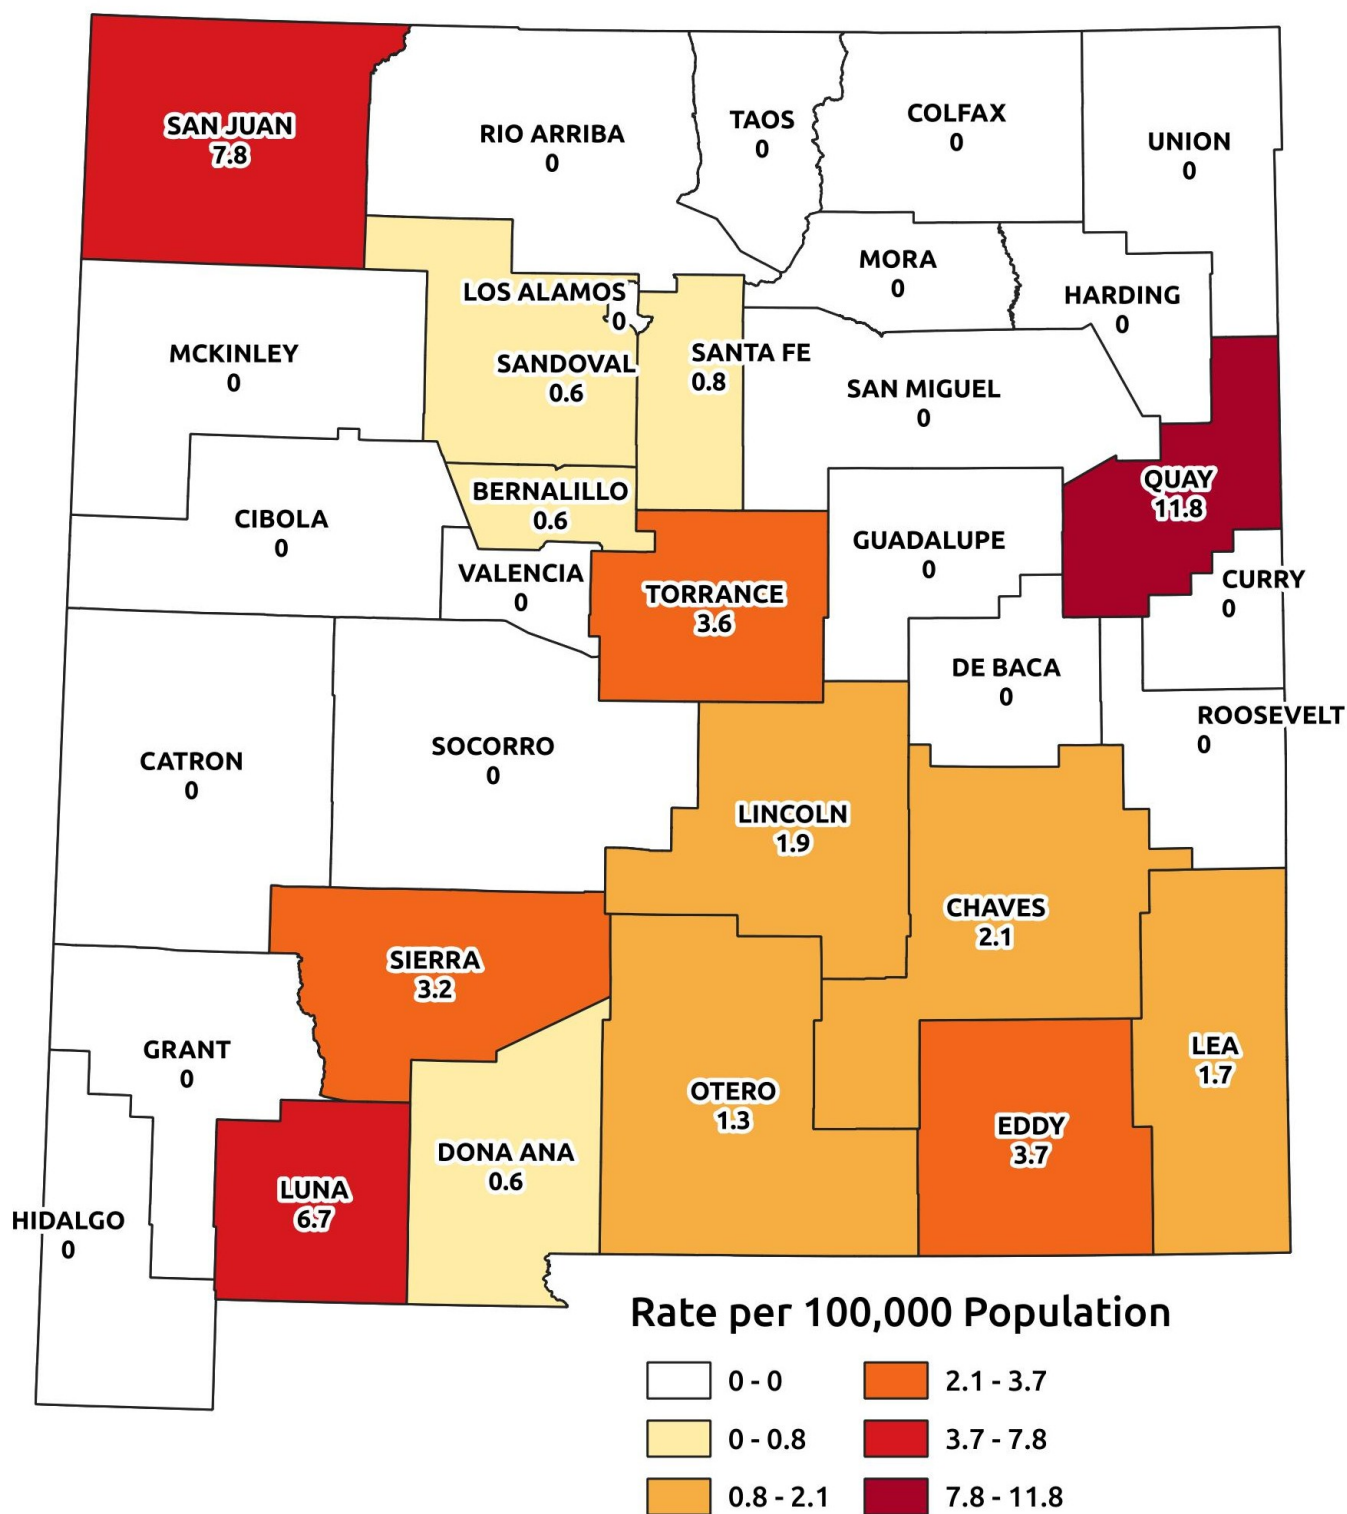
SAN JUAN
7.8

RIO ARRIBA
0

TAOS
0

COLFAX
0

UNION
0

MORA
0

HARDING
0

LOS ALAMOS
0

MCKINLEY
0

SANDOVAL
0.6

SANTA FE
0.8

SAN MIGUEL
0

QUAY
11.8

BERNALILLO
0.6

CIBOLA
0

GUADALUPE
0

VALENCIA
0

TORRANCE
3.6

CURRY
0

DE BACA
0

ROOSEVELT
0

CATRON
0

SOCORRO
0

LINCOLN
1.9

CHAVES
2.1

SIERRA
3.2

GRANT
0

LEA
1.7

OTERO
1.3

EDDY
3.7

DONA ANA
0.6

LUNA
6.7

HIDALGO
0

Rate per 100,000 Population

0 - 0
0 - 0.8
0.8 - 2.1
2.1 - 3.7
3.7 - 7.8
7.8 - 11.8